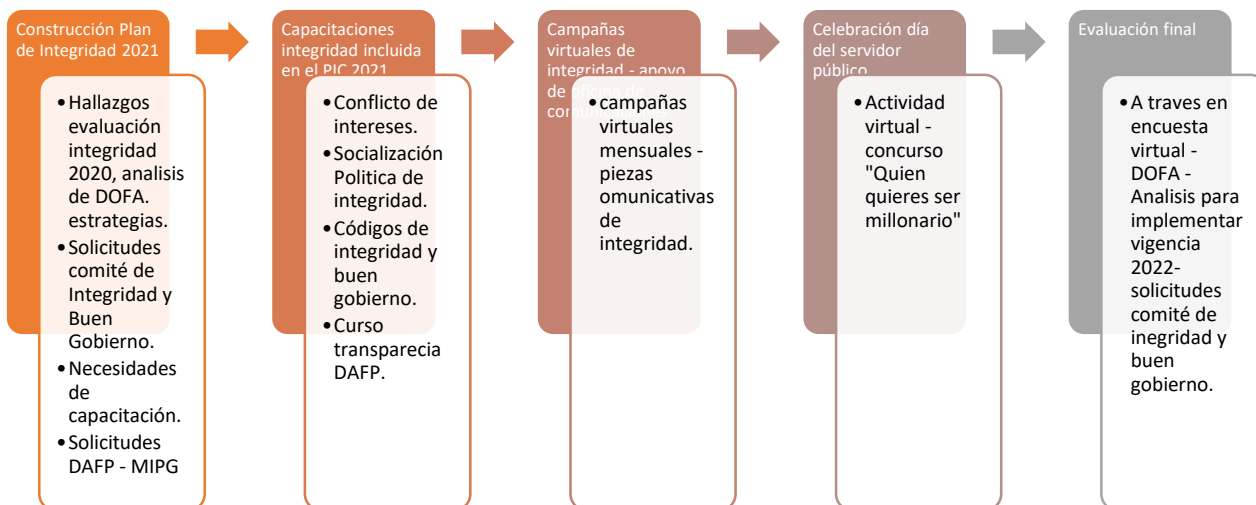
Construcción Plan de Integridad 2021

• Hallazgos evaluación integridad 2020, analisis de DOFA. estrategias.
• Solicitudes comité de Integridad y Buen Gobierno.
• Necesidades de capacitación.
• Solicitudes DAFP - MIPG

Capacitaciones integridad incluida en el PIC 2021

• Conflicto de intereses.
• Socialización Politica de integridad.
• Códigos de integridad y buen gobierno.
• Curso transparecia DAFP.

Campañas virtuales de integridad - apoyo de oficina de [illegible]

• campañas virtuales mensuales - piezas omunicativas de integridad.

Celebración día del servidor público

• Actividad virtual - concurso "Quien quieres ser millonario"

Evaluación final

• A traves en encuesta virtual - DOFA - Analisis para implementar vigencia 2022- solicitudes comité de inegridad y buen gobierno.